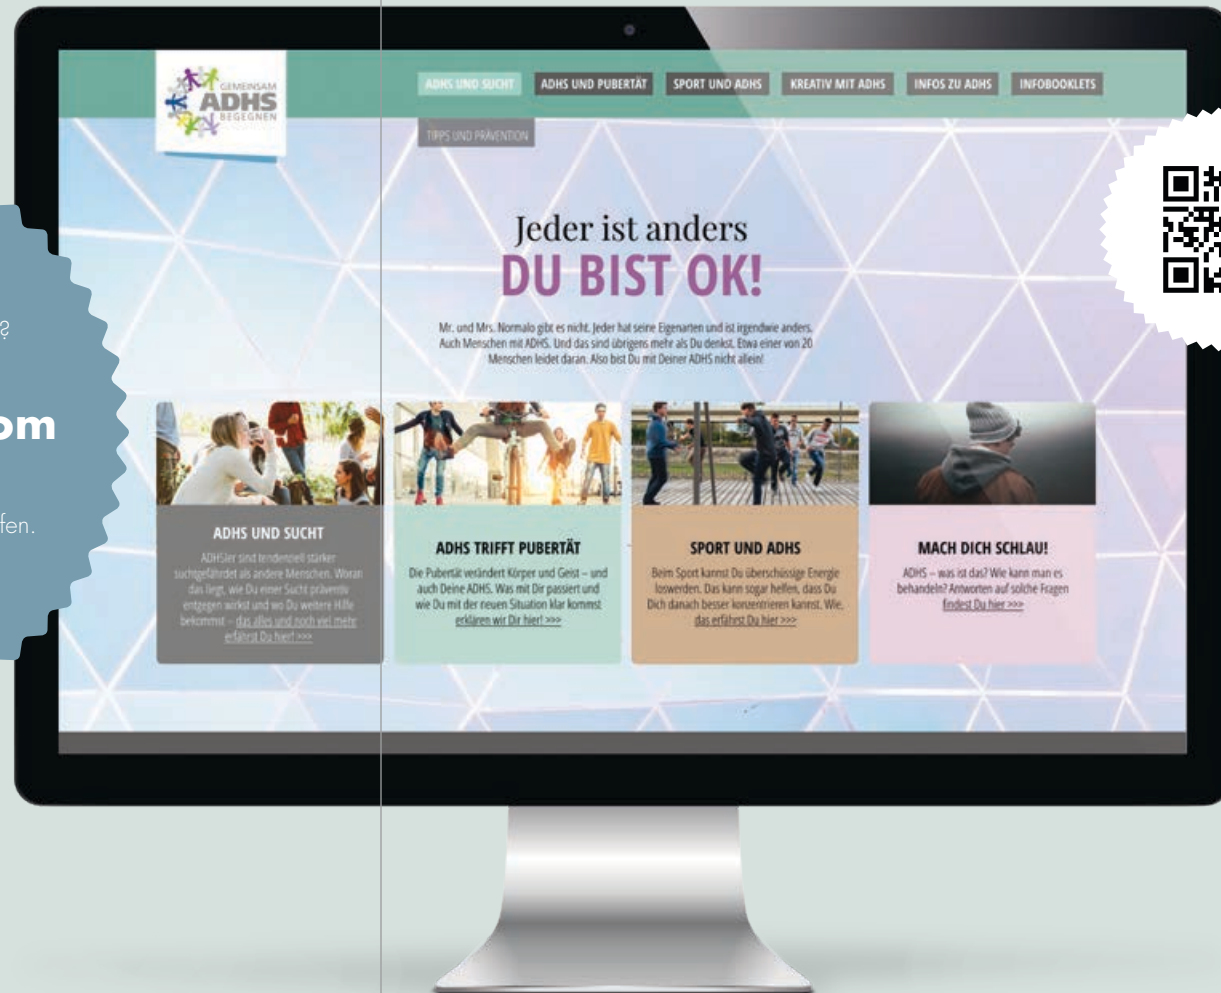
?

om

fen.

GEMEINSAM ADHS BEGEGNEN

ADHS UND SUCHT | ADHS UND PUBERTÄT | SPORT UND ADHS | KREATIV MIT ADHS | INFOS ZU ADHS | INFOBOOKLETS

TIPPS UND PRÄVENTION

Jeder ist anders
DU BIST OK!

Mr. und Mrs. Normalo gibt es nicht. Jeder hat seine Eigenarten und ist irgendwie anders. Auch Menschen mit ADHS. Und das sind übrigens mehr als Du denkst. Etwa einer von 20 Menschen leidet daran. Also bist Du mit Deiner ADHS nicht allein!

ADHS UND SUCHT

ADHSler sind tendenziell stärker suchtgefährdet als andere Menschen. Woran das liegt, wie Du einer Sucht präventiv entgegen wirkst und wo Du weitere Hilfe bekommst – das alles und noch viel mehr erfährst Du hier! >>>

ADHS TRIFFT PUBERTÄT

Die Pubertät verändert Körper und Geist – und auch Deine ADHS. Was mit Dir passiert und wie Du mit der neuen Situation klar kommst erklären wir Dir hier! >>>

SPORT UND ADHS

Beim Sport kannst Du überschüssige Energie loswerden. Das kann sogar helfen, dass Du Dich danach besser konzentrieren kannst. Wie, das erfährst Du hier >>>

MACH DICH SCHLAU!

ADHS – was ist das? Wie kann man es behandeln? Antworten auf solche Fragen findest Du hier >>>